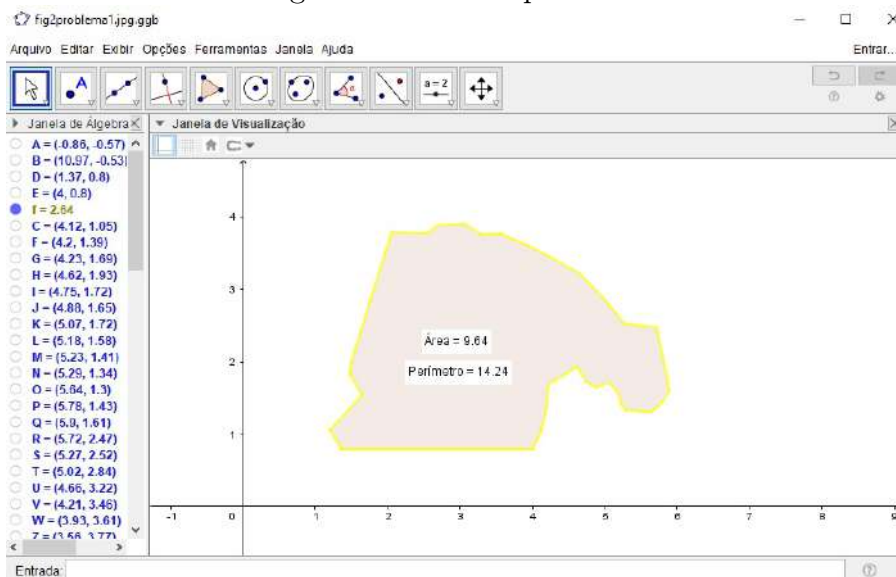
fig2problema1.jpg.ggb

Arquivo Editar Exibir Opções Ferramentas Janela Ajuda

Entrar...

a = 2

Janela de Álgebra

Janela de Visualização

A = (-0.86, -0.57)
B = (10.97, -0.53)
D = (1.37, 0.8)
E = (4, 0.8)
f = 2.64
C = (4.12, 1.05)
F = (4.2, 1.39)
G = (4.23, 1.69)
H = (4.62, 1.93)
I = (4.75, 1.72)
J = (4.88, 1.65)
K = (5.07, 1.72)
L = (5.18, 1.58)
M = (5.23, 1.41)
N = (5.29, 1.34)
O = (5.64, 1.3)
P = (5.78, 1.43)
Q = (5.9, 1.61)
R = (5.72, 2.47)
S = (5.27, 2.52)
T = (5.02, 2.84)
U = (4.66, 3.22)
V = (4.21, 3.46)
W = (3.93, 3.61)
Z = (3.56, 3.77)

4

3

2

1

-1

0

1

2

3

4

5

6

7

8

9

Área = 9.64

Perímetro = 14.24

Entrada: